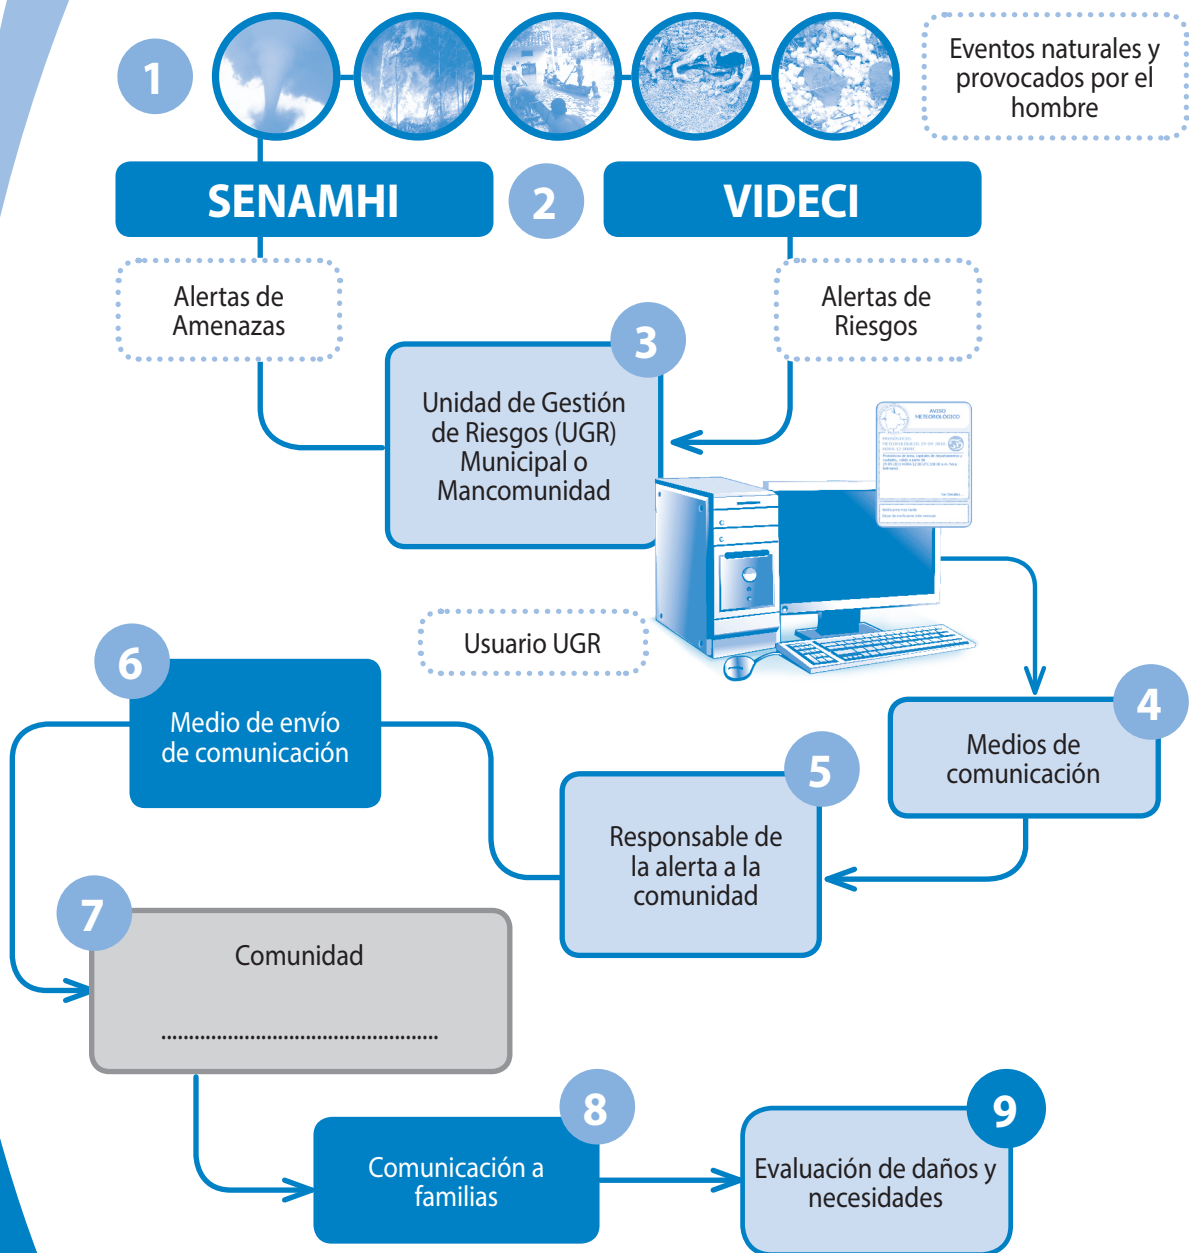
1

Eventos naturales y provocados por el hombre

SENAMHI

2

VIDECI

Alertas de Amenazas

Alertas de Riesgos

3

Unidad de Gestión de Riesgos (UGR) Municipal o Mancomunidad

AVISO METEOROLÓGICO

Usuario UGR

6

Medio de envío de comunicación

4

Medios de comunicación

5

Responsable de la alerta a la comunidad

7

Comunidad

........................................................

8

Comunicación a familias

9

Evaluación de daños y necesidades